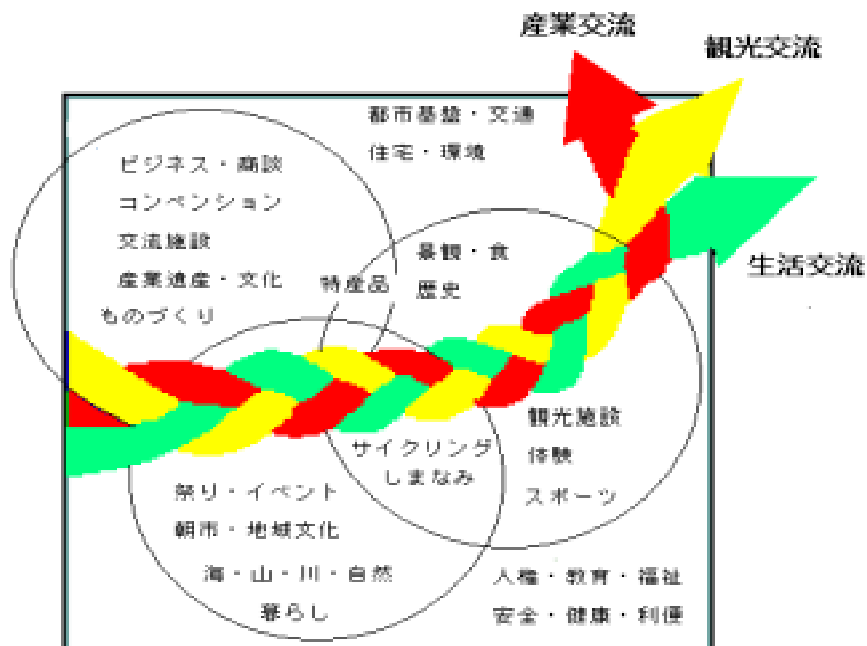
産業交流

観光交流

都市基盤・交通
住宅・環境

ビジネス・商談
コンベンション
交流施設
産業遺産・文化
ものづくり

特産品

景観・食
歴史

生活交流

観光施設
体験
スポーツ

サイクリング
しまなみ

祭り・イベント
朝市・地域文化
海・山・川・自然
暮らし

人権・教育・福祉
安全・健康・利便